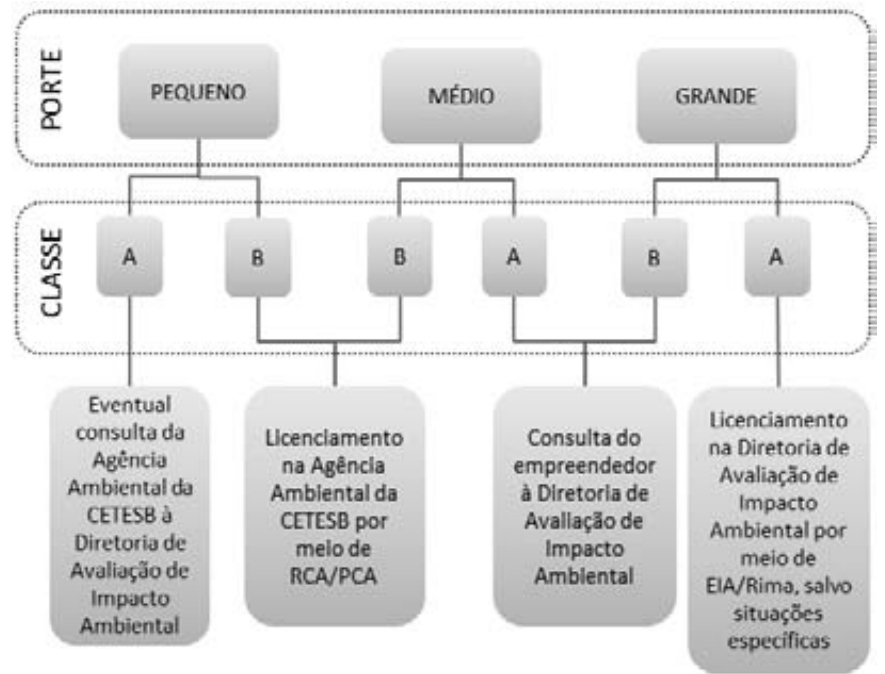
PORTE

PEQUENO

MÉDIO

GRANDE

CLASSE

A

B

B

A

B

A

Eventual consulta da Agência Ambiental da CETESB à Diretoria de Avaliação de Impacto Ambiental

Licenciamento na Agência Ambiental da CETESB por meio de RCA/PCA

Consulta do empreendedor à Diretoria de Avaliação de Impacto Ambiental

Licenciamento na Diretoria de Avaliação de Impacto Ambiental por meio de EIA/Rima, salvo situações específicas